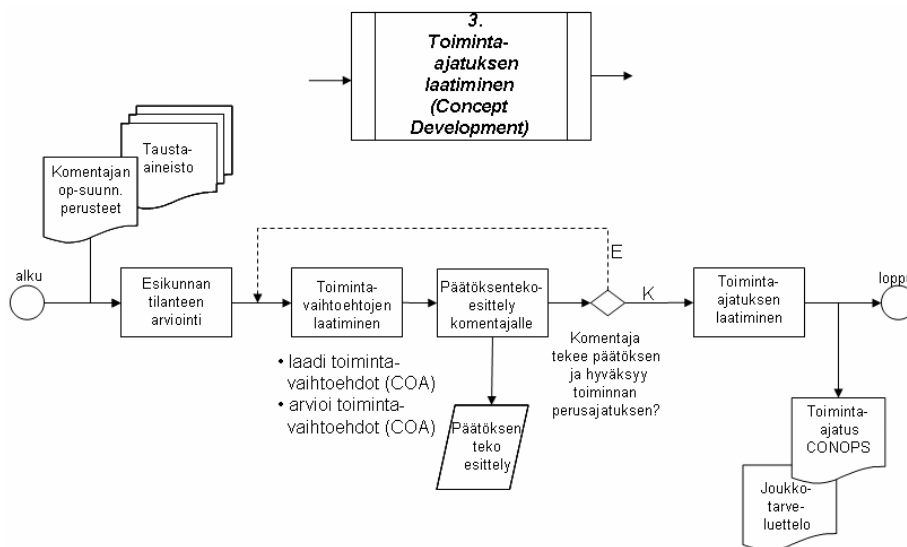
3. Toiminta-ajatuksen laatiminen (Concept Development)

Komentajan op-suunn. perusteet

Tausta-aineisto

alku

Esikunnan tilanteen arviointi

Toiminta-vaihtoehtojen laatiminen

• laadi toiminta-vaihtoehdot (COA)
• arvioi toiminta-vaihtoehdot (COA)

Päätöksenteko-esittely komentajalle

Päätöksen teko esittely

E

K

Komentaja tekee päätöksen ja hyväksyy toiminnan perusajatuksen?

Toiminta-ajatuksen laatiminen

lopp

Toiminta-ajatus CONOPS

Joukko-tarve-luettelo